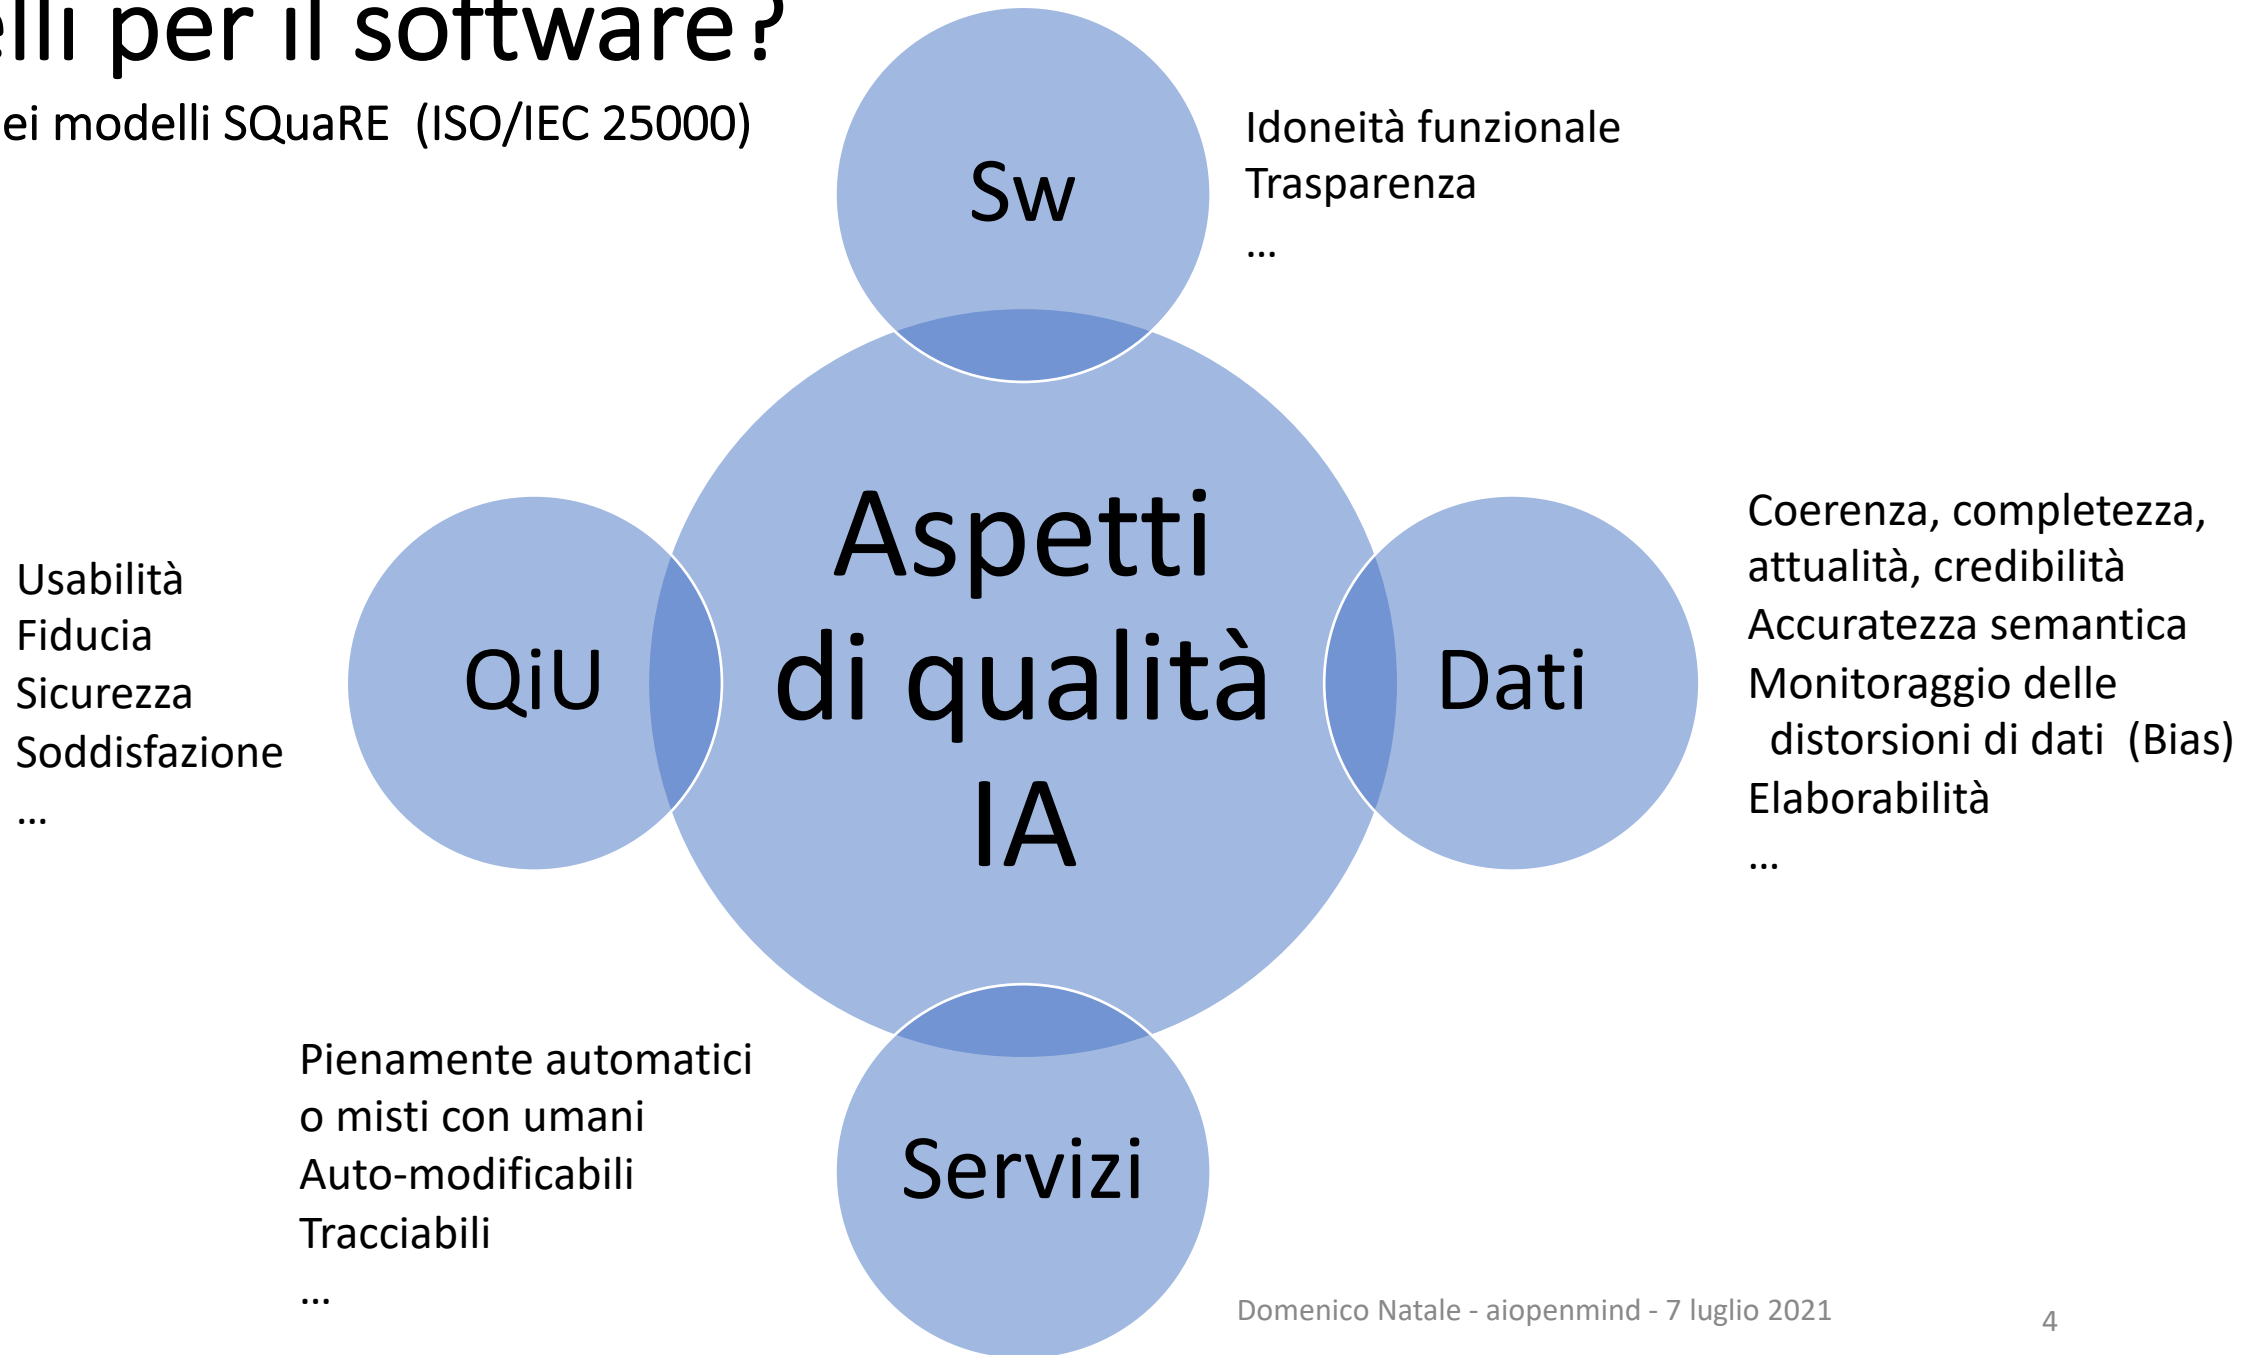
elli per il software?

ei modelli SQuaRE (ISO/IEC 25000)

Sw

Idoneità funzionale
Trasparenza
…

Usabilità
Fiducia
Sicurezza
Soddisfazione
…

QiU

Aspetti di qualità IA

Dati

Coerenza, completezza, attualità, credibilità
Accuratezza semantica
Monitoraggio delle distorsioni di dati (Bias)
Elaborabilità
…

Pienamente automatici o misti con umani
Auto-modificabili
Tracciabili
…

Servizi

Domenico Natale - aiopenmind - 7 luglio 2021

4